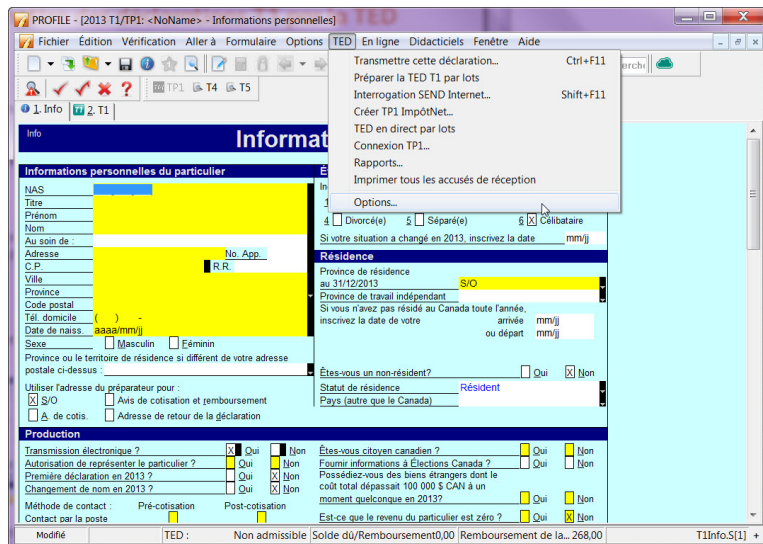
PROFILE - [2013 T1/TP1: <NoName> - Informations personnelles]

Fichier Édition Vérification Aller à Formulaire Options TED En ligne Didacticiels Fenêtre Aide

TP1 T4 T5

1. Info 2. T1

Transmettre cette déclaration... Ctrl+F11
Préparer la TED T1 par lots
Interrogation SEND Internet... Shift+F11
Créer TP1 ImpôtNet...
TED en direct par lots
Connexion TP1...
Rapports...
Imprimer tous les accusés de réception
Options...

Info

Informat

Informations personnelles du particulier
NAS
Titre
Prénom
Nom
Au soin de :
Adresse No. App.
C.P. R.R.
Ville
Province
Code postal
Tél. domicile ( ) -
Date de naiss. aaaa/mm/jj
Sexe Masculin Féminin
Province ou le territoire de résidence si différent de votre adresse postale ci-dessus :
Utiliser l'adresse du préparateur pour :
X S/O Avis de cotisation et remboursement
A. de cotis. Adresse de retour de la déclaration

4 Divorcé(e) 5 Séparé(e) 6 X Célibataire
Si votre situation a changé en 2013, inscrivez la date mm/jj

Résidence
Province de résidence au 31/12/2013 S/O
Province de travail indépendant
Si vous n'avez pas résidé au Canada toute l'année, inscrivez la date de votre arrivée mm/jj ou départ mm/jj
Êtes-vous un non-résident? Oui X Non
Statut de résidence Résident
Pays (autre que le Canada)

Production
Transmission électronique ? X Oui Non
Autorisation de représenter le particulier ? Oui Non
Première déclaration en 2013 ? Oui X Non
Changement de nom en 2013 ? Oui X Non
Méthode de contact : Pré-cotisation Post-cotisation
Contact par la poste
Êtes-vous citoyen canadien ? Oui Non
Fournir informations à Élections Canada ? Oui Non
Possédiez-vous des biens étrangers dont le coût total dépassait 100 000 $ CAN à un moment quelconque en 2013? Oui Non
Est-ce que le revenu du particulier est zéro ? Oui X Non

Modifié TED : Non admissible Solde dû/Remboursement 0,00 Remboursement de la... 268,00 T1Info.S[1]